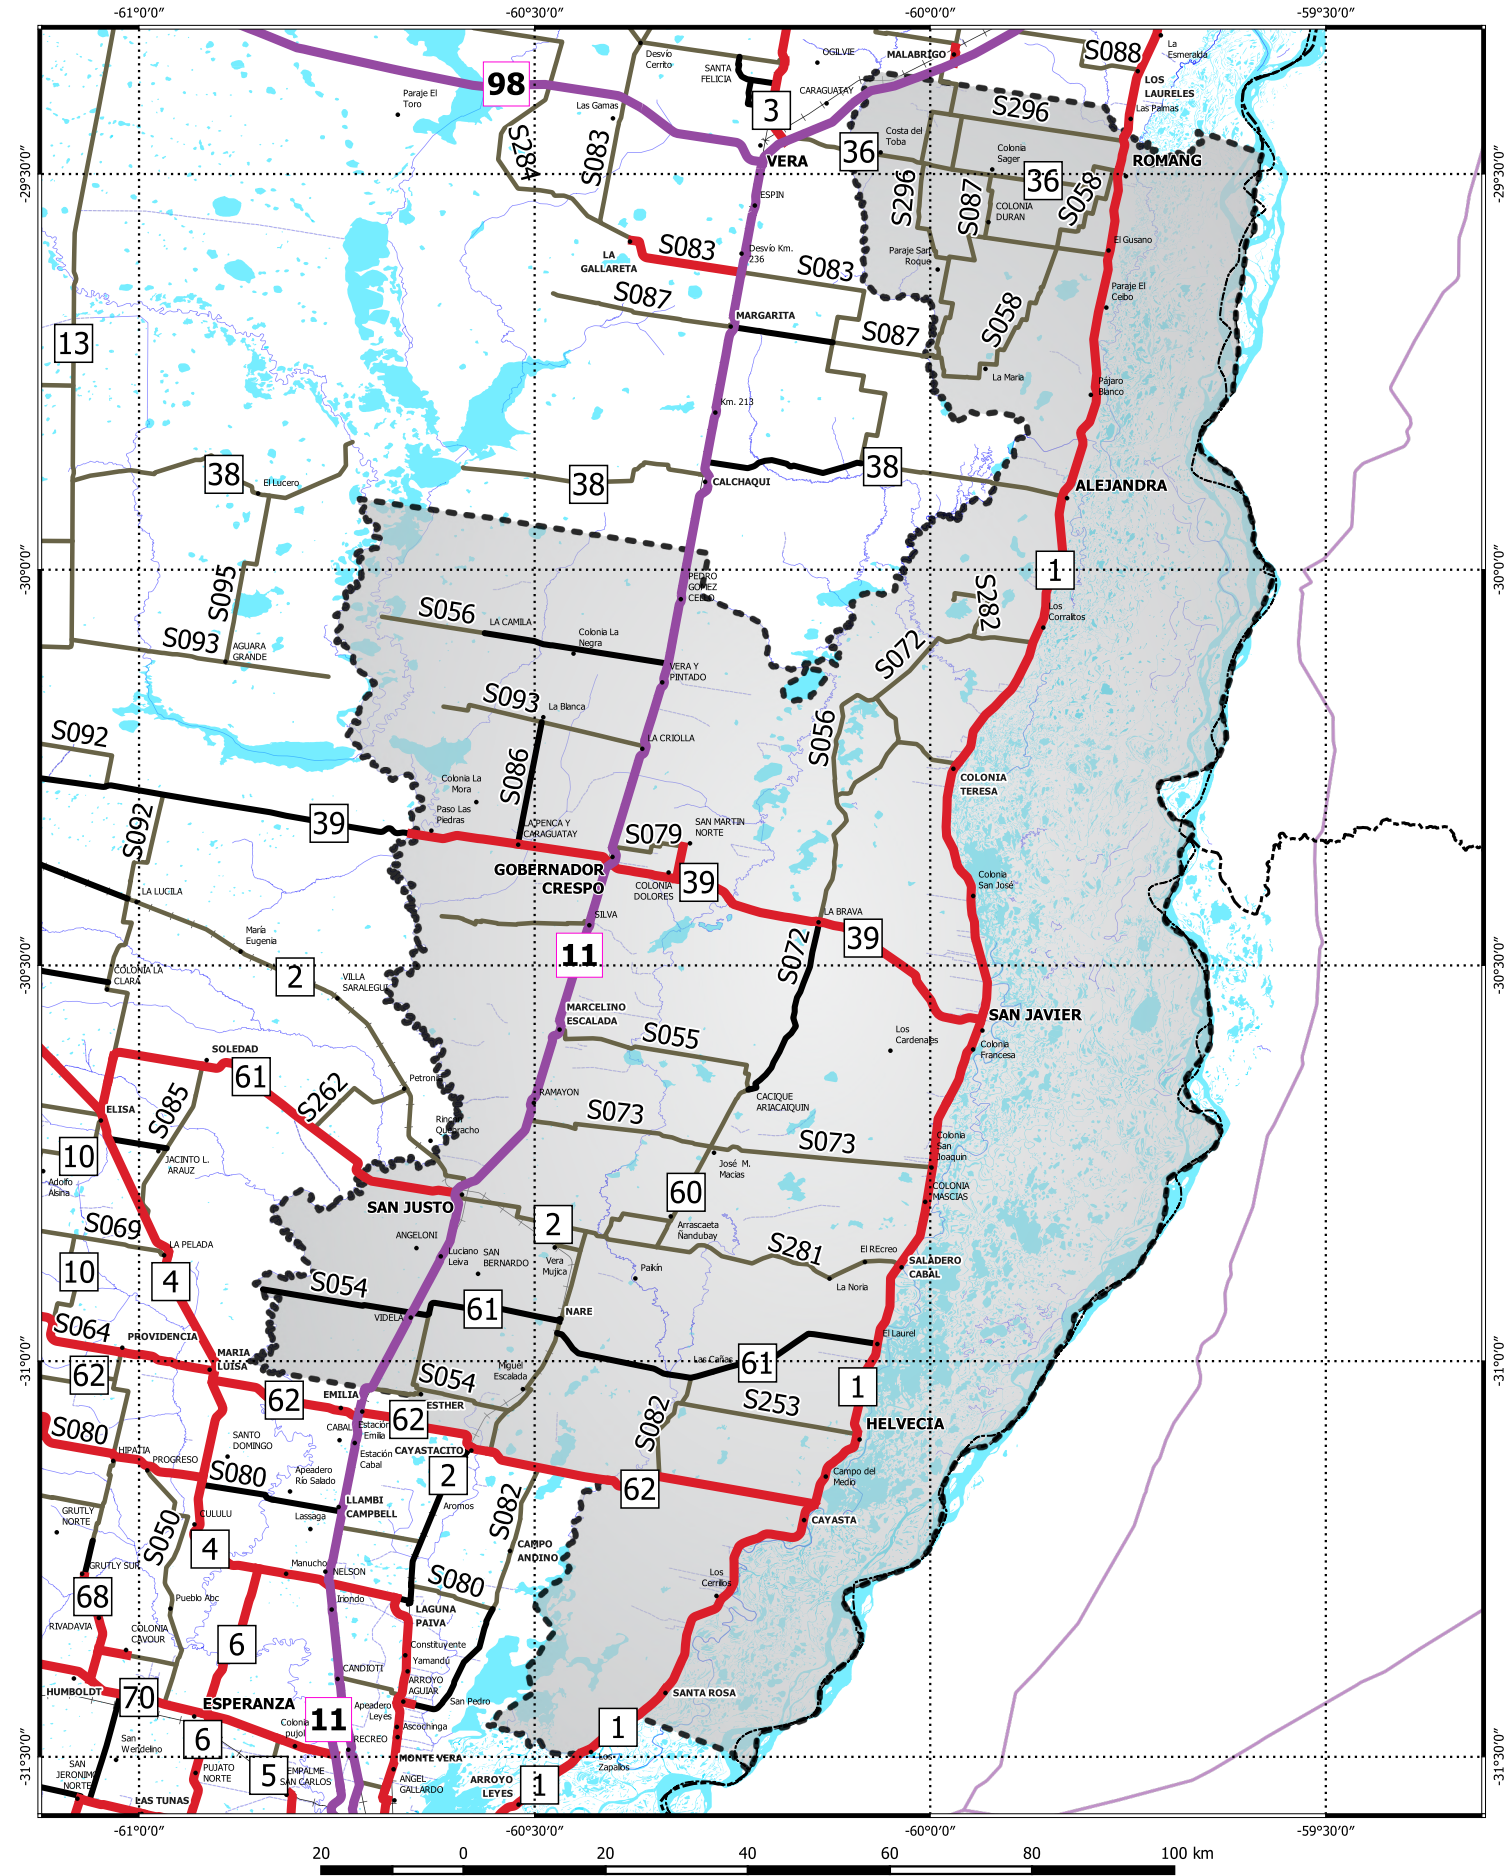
-61°0'0" -60°30'0" -60°0'0" -59°30'0"

98 3 S088 S296 36 36 S284 S083 S083 S083 S087 S087 S296 S087 S058 S058 13 38 38 38 S095 S093 S056 S093 S092 S086 39 S092 S079 39 11 2 39 S072 S056 S072 S282 1 S055 61 S262 S085 10 S073 S073 60 S069 10 2 S281 4 S054 61 61 S064 62 62 62 S054 S253 1 S082 S080 S080 2 62 S082 S050 4 S080 68 6 70 11 6 5 1 1

Paraje El Toro, Desvio Cerrito, Las Gamas, SANTA FELICIA, OGILVIE, CARAGUATAY, MALABRIGO, La Esmeralda, LOS LAURELES, Las Palmas, VERA, Costa del Toba, Colonia Sager, ROMANG, ESPIN, COLONIA DURAN, LA GALLARETA, Desvio Km. 236, El Gusano, Paraje San Roque, Paraje El Cebo, MARGARITA, La Maria, Pájaro Blanco, Km. 213, El Lucero, CALCHAQUI, ALEJANDRA, PEDRO GOMEZ CELLO, LA CAMILA, Colonia La Negra, AGUARA GRANDE, Los Corralitos, VERA Y PINTADO, La Blanca, LA CRIOLLA, COLONIA TERESA, Colonia La Mora, Paso Las Piedras, LA PENCA Y CARAGUATAY, SAN MARTIN NORTE, GOBERNADOR CRESPO, COLONIA DOLORES, Colonia San José, LA LUCILA, SILVA, LA BRAVA, María Eugenia, COLONIA LA CLARA, VILLA SARALEGUI, MARCELINO ESCALADA, SAN JAVIER, Los Cardenales, Colonia Francesa, SOLEDAD, Petronila, RAMAYON, CACIQUE ARIACAIQUIN, ELISA, Rincon Quebracho, Colonia San Joaquin, JACINTO L. ARAUZ, José M. Macias, COLONIA MASCIAS, Adolfo Alsina, SAN JUSTO, Arrascaeta Ñandubay, ANGELONI, Luciano Leiva, SAN BERNARDO, Vera Mujica, El Recreo, SALADERO CABAL, LA PELADA, Paikin, La Noria, NARE, VIDELA, El Laurel, PROVIDENCIA, MARIA LUISA, Las Cañas, Miguel Escalada, HELVECIA, EMILIA, ESTHER, CABAL, Estación Emilia, Estación Cabal, CAYASTACITO, SANTO DOMINGO, HIPATIA, PROGRESO, Apeadero Rio Salado, Campo del Medio, LLAMBI CAMPBELL, Aromos, CAYASTA, GRUTLY NORTE, CULULU, Lassaga, CAMPO ANDINO, GRUTLY SUR, Manucho, NELSON, Irionda, Los Cerrillos, Puebla Abc, LAGUNA PAIVA, RIVADAVIA, COLONIA CAVOUR, Constituyente, CANDIOTI, Yamandú, ARROYO AGUIAR, SANTA ROSA, HUMBOLDT, ESPERANZA, San Pedro, Apeadero Leyes, Colonia pujol, Ascochinga, San Wendelino, RECREO, Los Zapallos, MONTE VERA, SAN JERONIMO NORTE, PUJATO NORTE, EMPALME SAN CARLOS, ANGEL GALLARDO, ARROYO LEYES, LAS TUNAS

-29°30'0" -30°0'0" -30°30'0" -31°0'0" -31°30'0"

-61°0'0" -60°30'0" -60°0'0" -59°30'0"

20 0 20 40 60 80 100 km